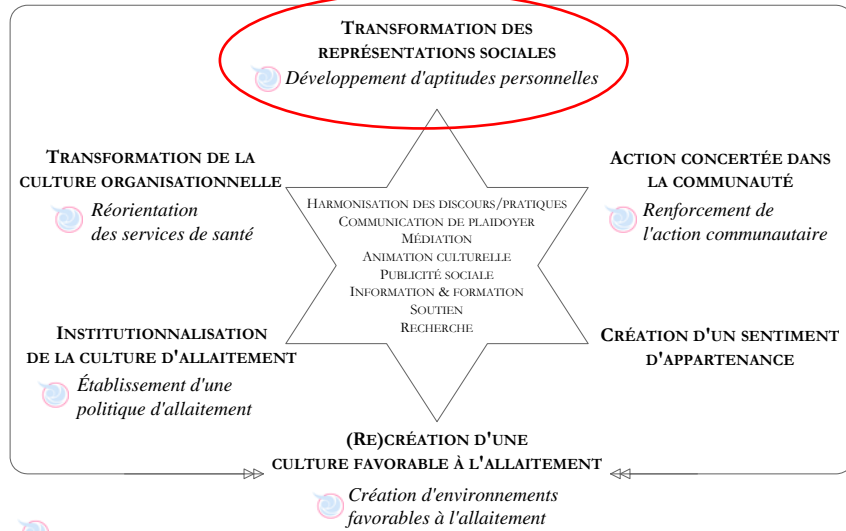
TRANSFORMATION DES REPRÉSENTATIONS SOCIALES
Développement d'aptitudes personnelles

TRANSFORMATION DE LA CULTURE ORGANISATIONNELLE
Réorientation des services de santé

ACTION CONCERTÉE DANS LA COMMUNAUTÉ
Renforcement de l'action communautaire

HARMONISATION DES DISCOURS/PRATIQUES
COMMUNICATION DE PLAIDOYER
MÉDIATION
ANIMATION CULTURELLE
PUBLICITÉ SOCIALE
INFORMATION & FORMATION
SOUTIEN
RECHERCHE

INSTITUTIONNALISATION DE LA CULTURE D'ALLAITEMENT
Établissement d'une politique d'allaitement

CRÉATION D'UN SENTIMENT D'APPARTENANCE

(RE)CRÉATION D'UNE CULTURE FAVORABLE À L'ALLAITEMENT
Création d'environnements favorables à l'allaitement